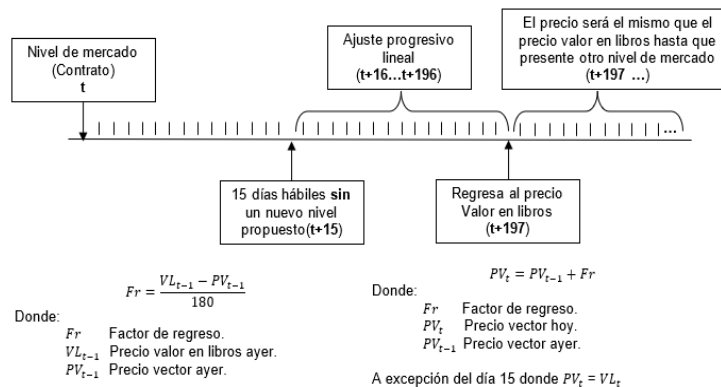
Nivel de mercado (Contrato) t

Ajuste progresivo lineal (t+16…t+196)

El precio será el mismo que el precio valor en libros hasta que presente otro nivel de mercado (t+197 …)

15 días hábiles sin un nuevo nivel propuesto(t+15)

Regresa al precio Valor en libros (t+197)

$Fr = \frac{VL_{t-1} - PV_{t-1}}{180}$

Donde:
$Fr$ Factor de regreso.
$VL_{t-1}$ Precio valor en libros ayer.
$PV_{t-1}$ Precio vector ayer.

$PV_t = PV_{t-1} + Fr$

Donde:
$Fr$ Factor de regreso.
$PV_t$ Precio vector hoy.
$PV_{t-1}$ Precio vector ayer.

A excepción del día 15 donde $PV_t = VL_t$